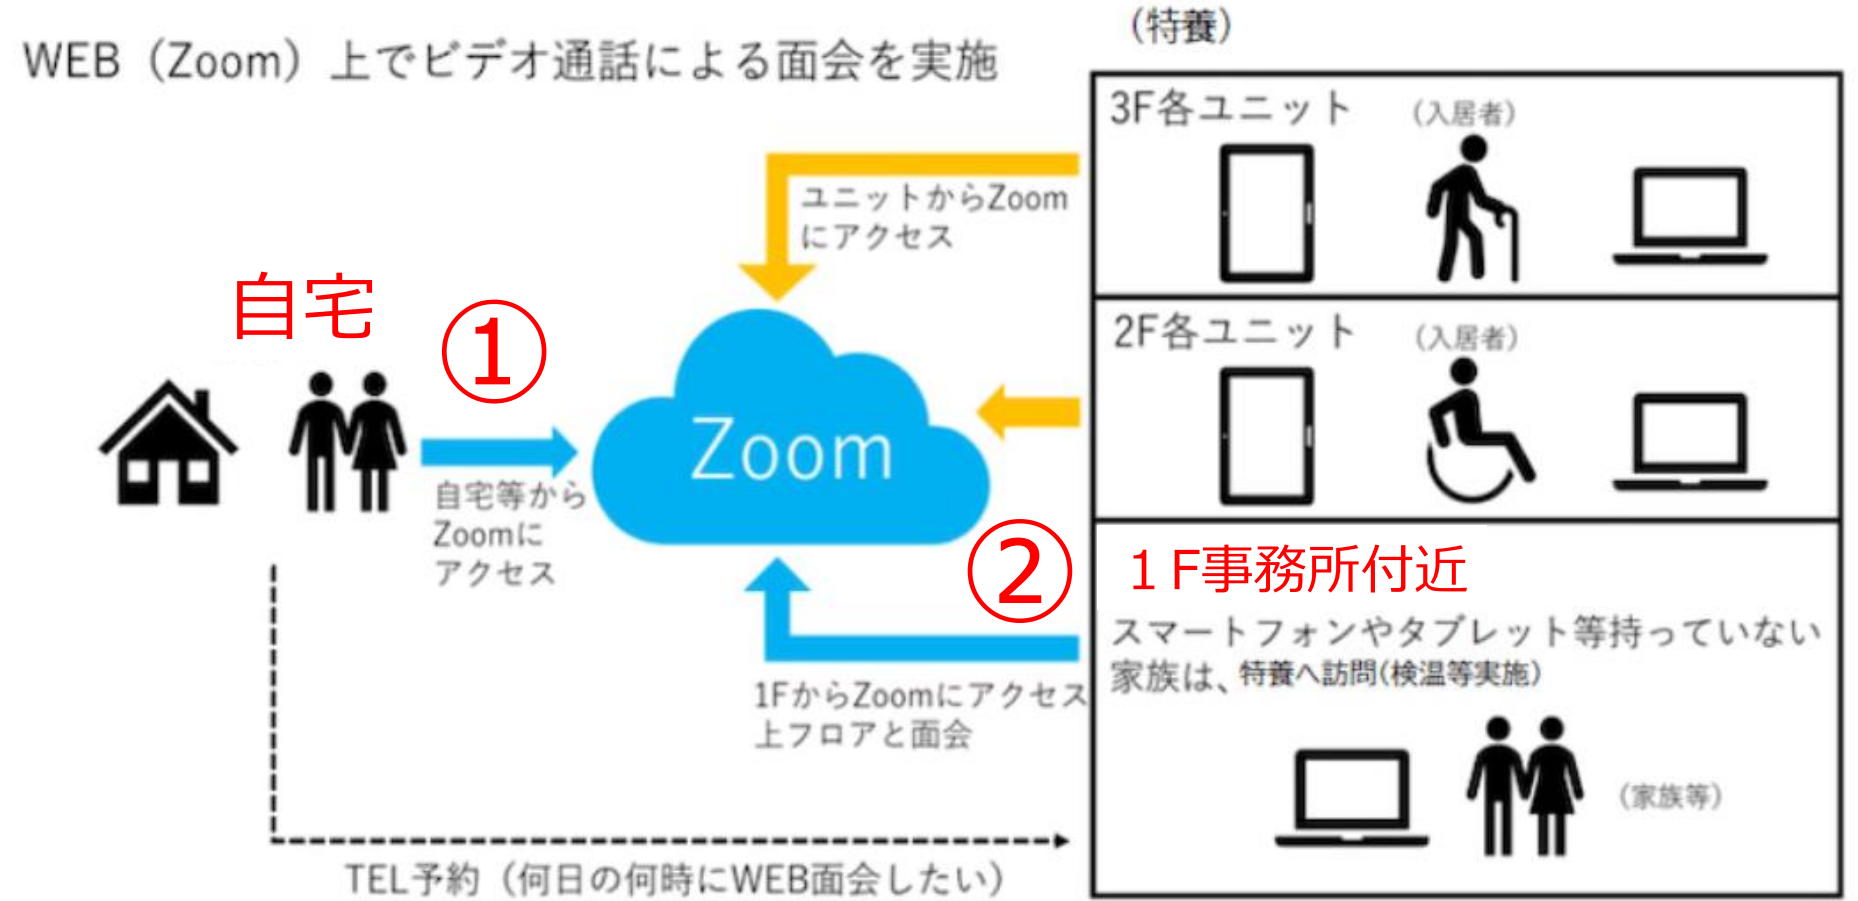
WEB（Zoom）上でビデオ通話による面会を実施

（特養）

3F各ユニット （入居者）

ユニットからZoomにアクセス

自宅

①

Zoom

2F各ユニット （入居者）

自宅等からZoomにアクセス

②

１F事務所付近

スマートフォンやタブレット等持っていない家族は、特養へ訪問（検温等実施）

1FからZoomにアクセス上フロアと面会

（家族等）

TEL予約（何日の何時にWEB面会したい）